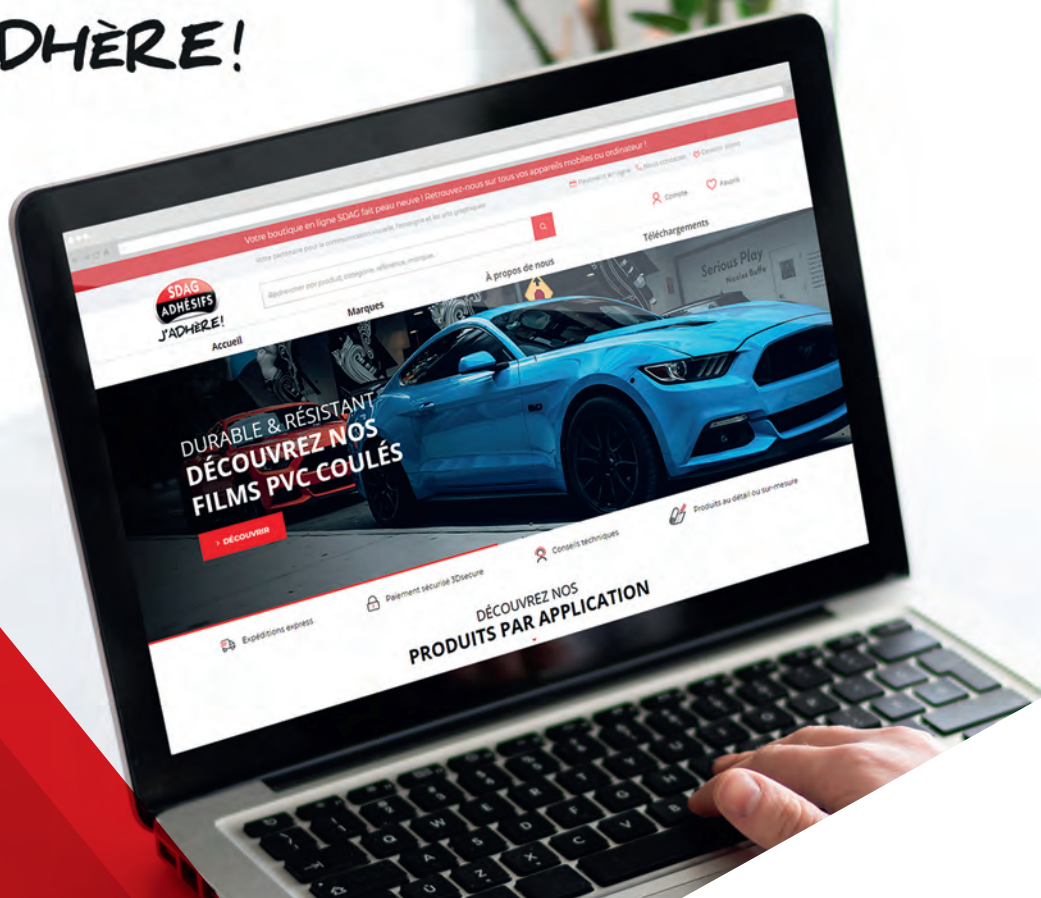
DHÈRE!

Votre boutique en ligne SDAG fait peau neuve ! Retrouvez-nous sur tous vos appareils mobiles ou ordinateur !

Votre partenaire pour la communication visuelle, l'enseigne et les arts graphiques

Paiement en ligne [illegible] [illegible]

Rechercher par produit, catégorie, référence, marque...

Compte Favoris

SDAG ADHÉSIFS J'ADHÈRE!

Accueil Marques À propos de nous Téléchargements

Serious Play

DURABLE & RÉSISTANT
DÉCOUVREZ NOS FILMS PVC COULÉS

› DÉCOUVRIR

Expéditions express Paiement sécurisé 3Dsecure Conseils techniques Produits au détail ou sur-mesure

DÉCOUVREZ NOS
PRODUITS PAR APPLICATION